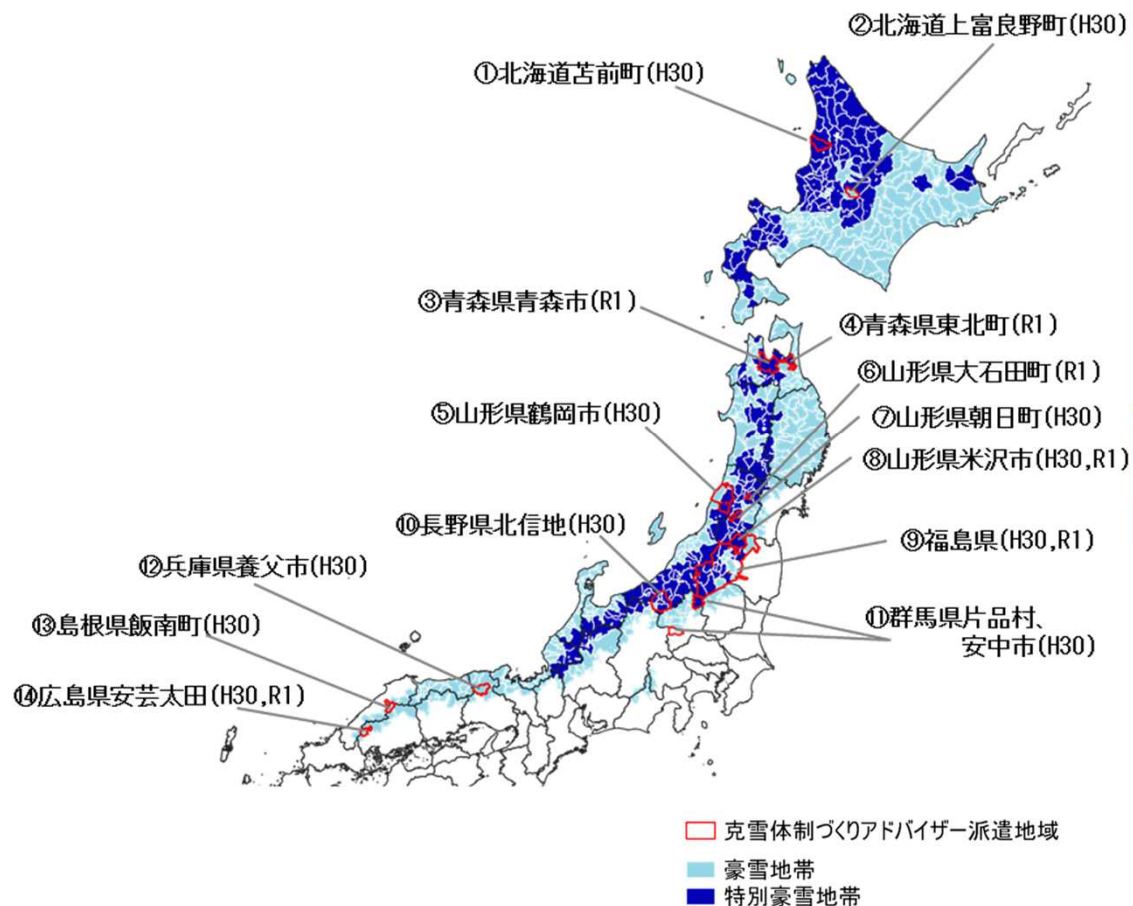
②北海道上富良野町(H30)

①北海道苫前町(H30)

③青森県青森市(R1)

④青森県東北町(R1)

⑥山形県大石田町(R1)

⑤山形県鶴岡市(H30)

⑦山形県朝日町(H30)

⑧山形県米沢市(H30,R1)

⑩長野県北信地(H30)

⑨福島県(H30,R1)

⑫兵庫県養父市(H30)

⑪群馬県片品村、安中市(H30)

⑬島根県飯南町(H30)

⑭広島県安芸太田(H30,R1)

克雪体制づくりアドバイザー派遣地域

豪雪地帯

特別豪雪地帯